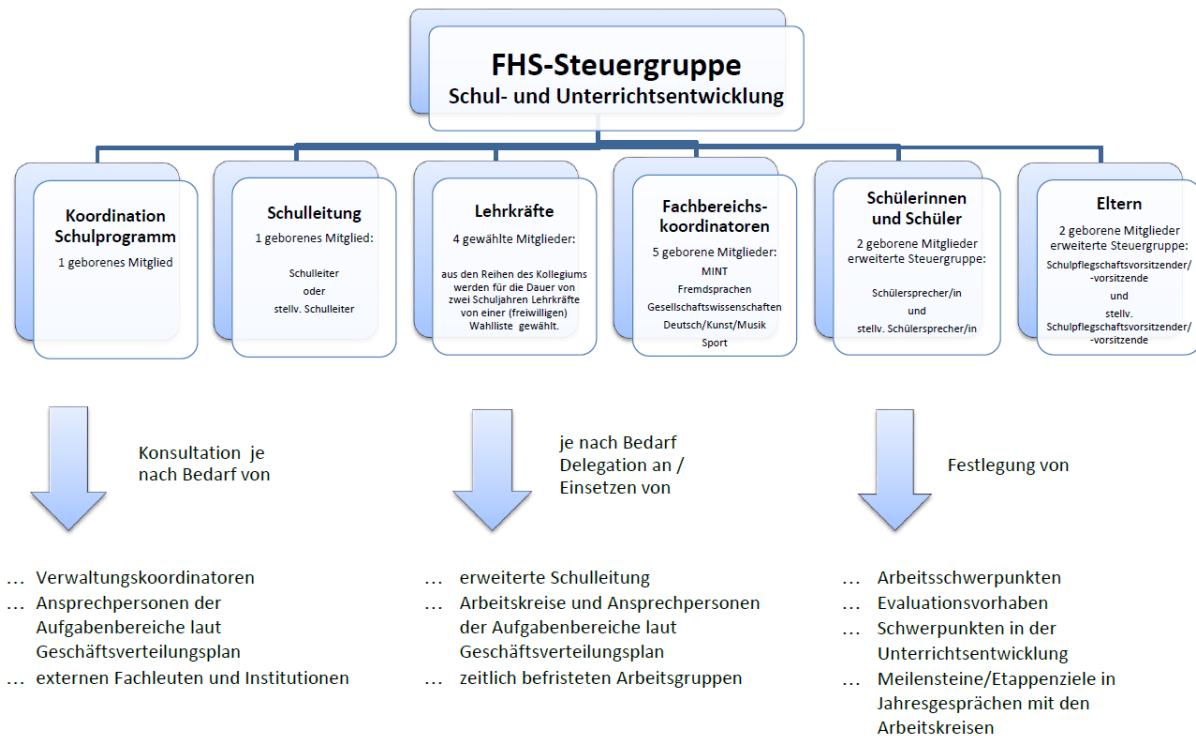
FHS-Steuergruppe
Schul- und Unterrichtsentwicklung

Koordination Schulprogramm
1 geborenes Mitglied

Schulleitung
1 geborenes Mitglied:
Schulleiter
oder
stellv. Schulleiter

Lehrkräfte
4 gewählte Mitglieder:
aus den Reihen des Kollegiums werden für die Dauer von zwei Schuljahren Lehrkräfte von einer (freiwilligen) Wahlliste gewählt.

Fachbereichskoordinatoren
5 geborene Mitglieder:
MINT
Fremdsprachen
Gesellschaftswissenschaften
Deutsch/Kunst/Musik
Sport

Schülerinnen und Schüler
2 geborene Mitglieder erweiterte Steuergruppe:
Schülersprecher/in
und
stellv. Schülersprecher/in

Eltern
2 geborene Mitglieder erweiterte Steuergruppe:
Schulpflegschaftsvorsitzender/-vorsitzende
und
stellv. Schulpflegschaftsvorsitzender/-vorsitzende

Konsultation je nach Bedarf von

je nach Bedarf Delegation an / Einsetzen von

Festlegung von

… Verwaltungskoordinatoren
… Ansprechpersonen der Aufgabenbereiche laut Geschäftsverteilungsplan
… externen Fachleuten und Institutionen

… erweiterte Schulleitung
… Arbeitskreise und Ansprechpersonen der Aufgabenbereiche laut Geschäftsverteilungsplan
… zeitlich befristeten Arbeitsgruppen

… Arbeitsschwerpunkten
… Evaluationsvorhaben
… Schwerpunkten in der Unterrichtsentwicklung
… Meilensteine/Etappenziele in Jahresgesprächen mit den Arbeitskreisen